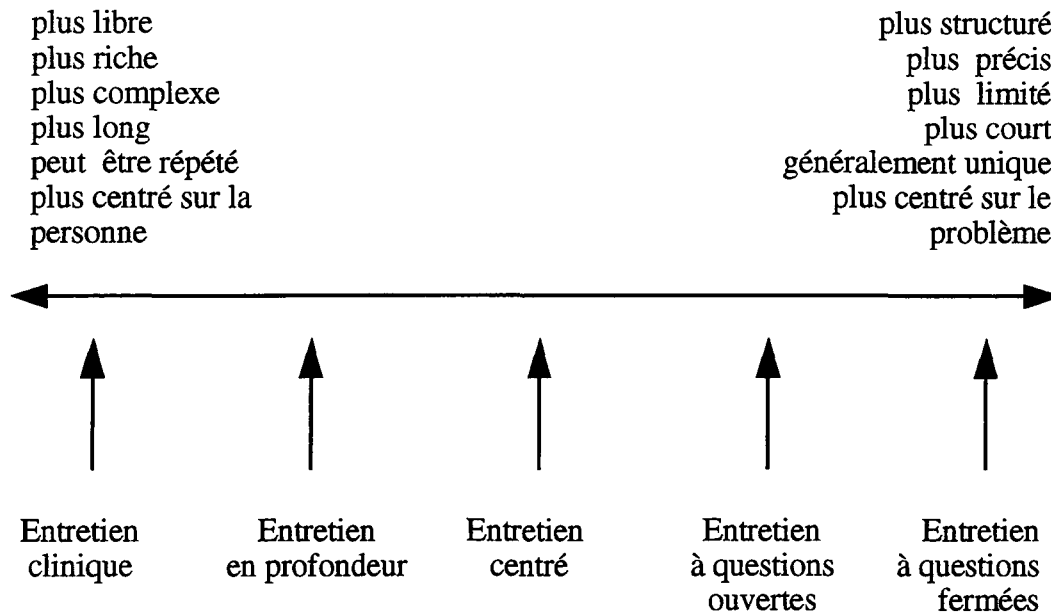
plus libre
plus riche
plus complexe
plus long
peut être répété
plus centré sur la personne

plus structuré
plus précis
plus limité
plus court
généralement unique
plus centré sur le problème

Entretien clinique

Entretien en profondeur

Entretien centré

Entretien à questions ouvertes

Entretien à questions fermées